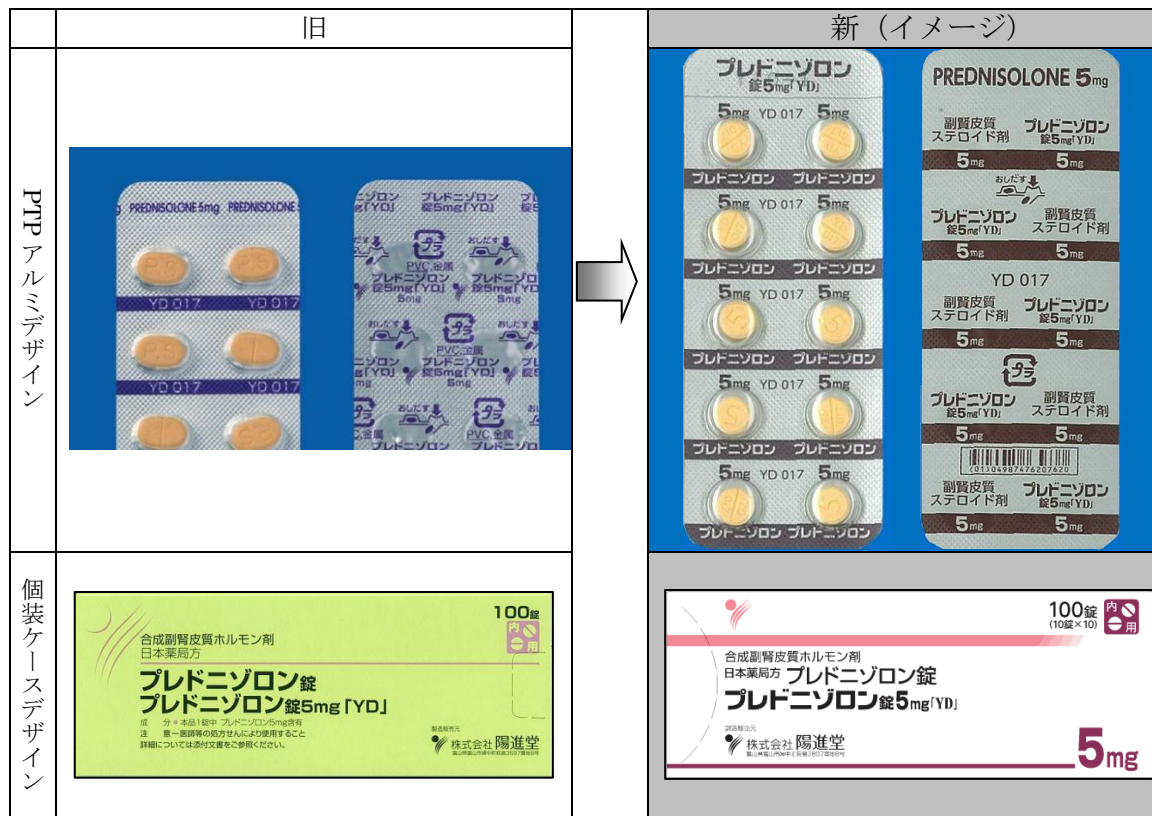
| | 旧 | | 新（イメージ） |
|---|---|---|---|
| PTPアルミデザイン | PREDNISOLONE 5mg PREDNISOLONE 5 YD 017 YD 017 YD 017 YD 017 ゾロン プレドニゾロン 錠5mg「YD」 おしだす PVC 金属 プレドニゾロン 錠5mg「YD」 5mg おしだす PVC 金属 プレドニゾロン 錠5mg「YD」 5mg おしだす PVC 金属 プレドニゾロン | | プレドニゾロン 錠5mg「YD」 5mg YD 017 5mg プレドニゾロン プレドニゾロン 5mg YD 017 5mg プレドニゾロン プレドニゾロン 5mg YD 017 5mg プレドニゾロン プレドニゾロン 5mg YD 017 5mg プレドニゾロン プレドニゾロン 5mg YD 017 5mg プレドニゾロン プレドニゾロン PREDNISOLONE 5mg 副腎皮質 ステロイド剤 プレドニゾロン 錠5mg「YD」 5mg 5mg おしだす プレドニゾロン 錠5mg「YD」 副腎皮質 ステロイド剤 5mg 5mg YD 017 副腎皮質 ステロイド剤 プレドニゾロン 錠5mg「YD」 5mg 5mg プラ プレドニゾロン 錠5mg「YD」 副腎皮質 ステロイド剤 5mg 5mg (01)04987476207620 副腎皮質 ステロイド剤 プレドニゾロン 錠5mg「YD」 5mg 5mg |
| 個装ケースデザイン | 100錠 内用 合成副腎皮質ホルモン剤 日本薬局方 プレドニゾロン錠 プレドニゾロン錠5mg「YD」 成分 ＊本品1錠中 プレドニゾロン5mg含有 注意－医師等の処方せんにより使用すること 詳細については添付文書をご参照ください。 製造販売元 株式会社陽進堂 | | 100錠 (10錠×10) 内用 合成副腎皮質ホルモン剤 日本薬局方 プレドニゾロン錠 プレドニゾロン錠5mg「YD」 製造販売元 株式会社陽進堂 5mg |